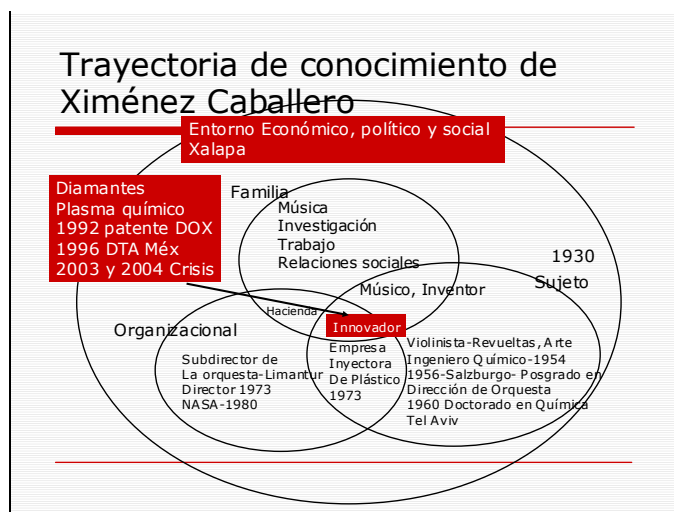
Trayectoria de conocimiento de Ximénez Caballero

Entorno Económico, político y social
Xalapa

Diamantes
Plasma químico
1992 patente DOX
1996 DTA Méx
2003 y 2004 Crisis

Familia
Música
Investigación
Trabajo
Relaciones sociales

1930
Sujeto

Músico, Inventor

Hacienda

Innovador

Organizacional

Subdirector de
La orquesta-Limantur
Director 1973
NASA-1980

Empresa
Inyectora
De Plástico
1973

Violinista-Revueltas, Arte
Ingeniero Químico-1954
1956-Salzburgo- Posgrado en
Dirección de Orquesta
1960 Doctorado en Química
Tel Aviv